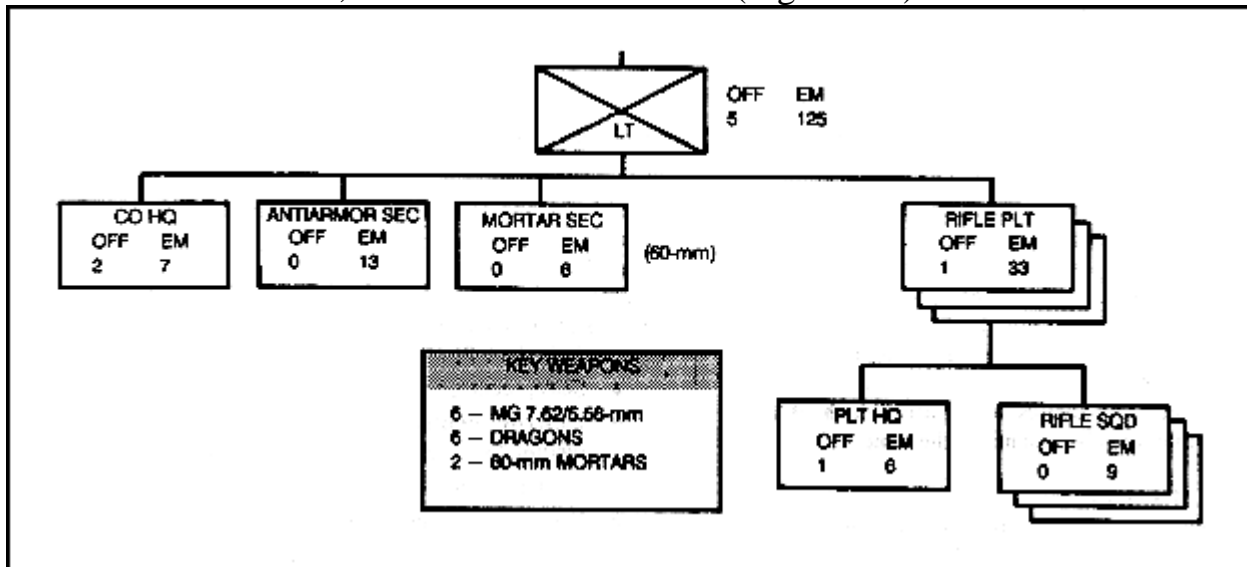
LT
OFF EM
5 125

CO HQ
OFF EM
2 7

ANTIARMOR SEC
OFF EM
0 13

MORTAR SEC
OFF EM
0 6

(60-mm)

RIFLE PLT
OFF EM
1 33

KEY WEAPONS
6 — MG 7.62/5.56-mm
6 — DRAGONS
2 — 60-mm MORTARS

PLT HQ
OFF EM
1 6

RIFLE SQD
OFF EM
0 9